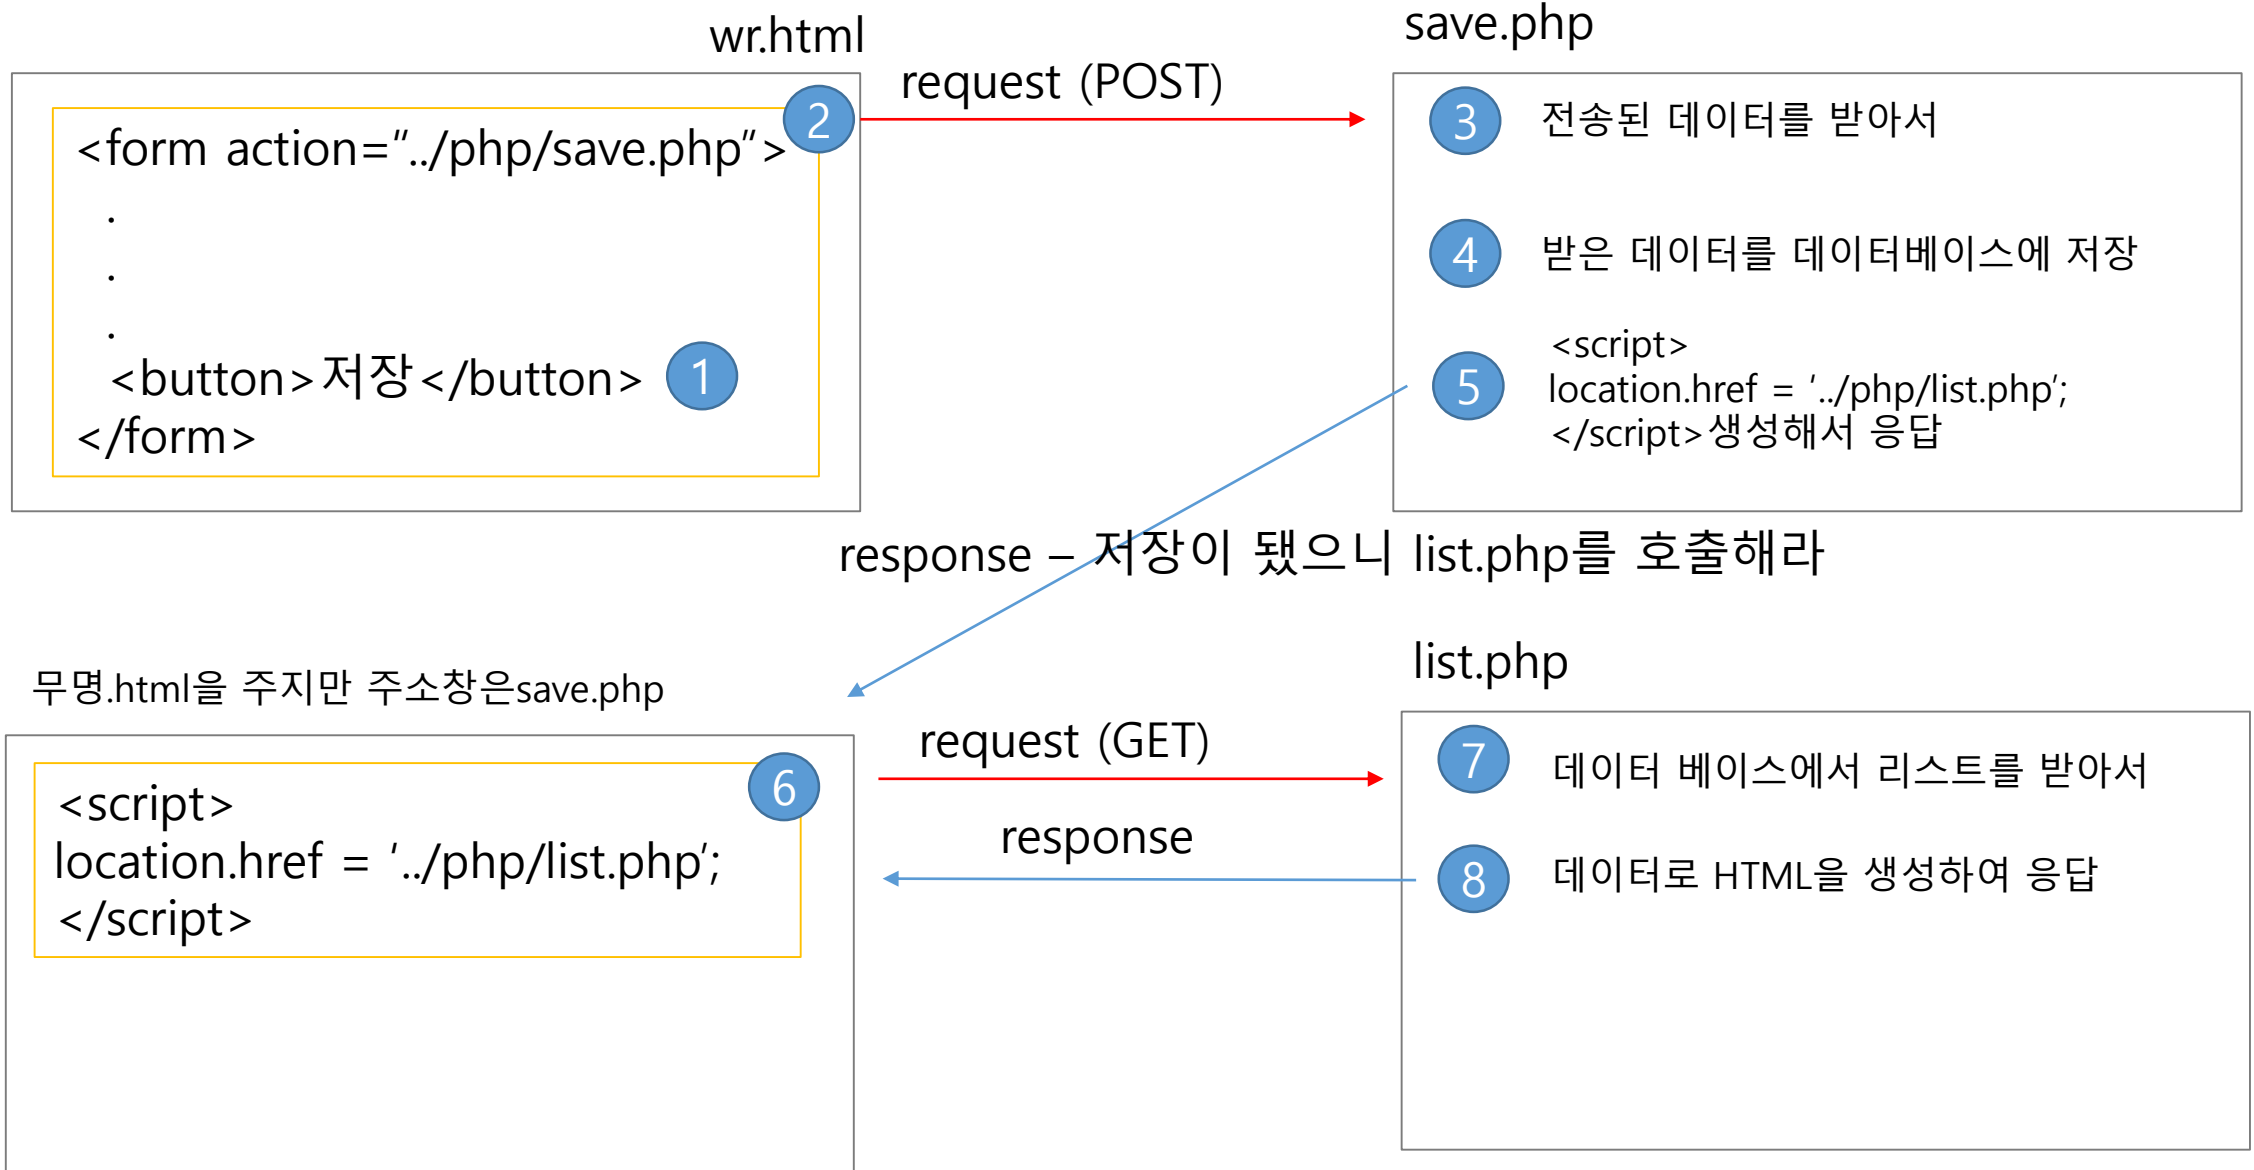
wr.html

<form action="../php/save.php">
.
.
.
<button>저장</button>
</form>

2

1

request (POST)

save.php

3 전송된 데이터를 받아서

4 받은 데이터를 데이터베이스에 저장

5 <script>
location.href = '../php/list.php';
</script>생성해서 응답

response – 저장이 됐으니 list.php를 호출해라

무명.html을 주지만 주소창은save.php

<script>
location.href = '../php/list.php';
</script>

6

request (GET)

response

list.php

7 데이터 베이스에서 리스트를 받아서

8 데이터로 HTML을 생성하여 응답